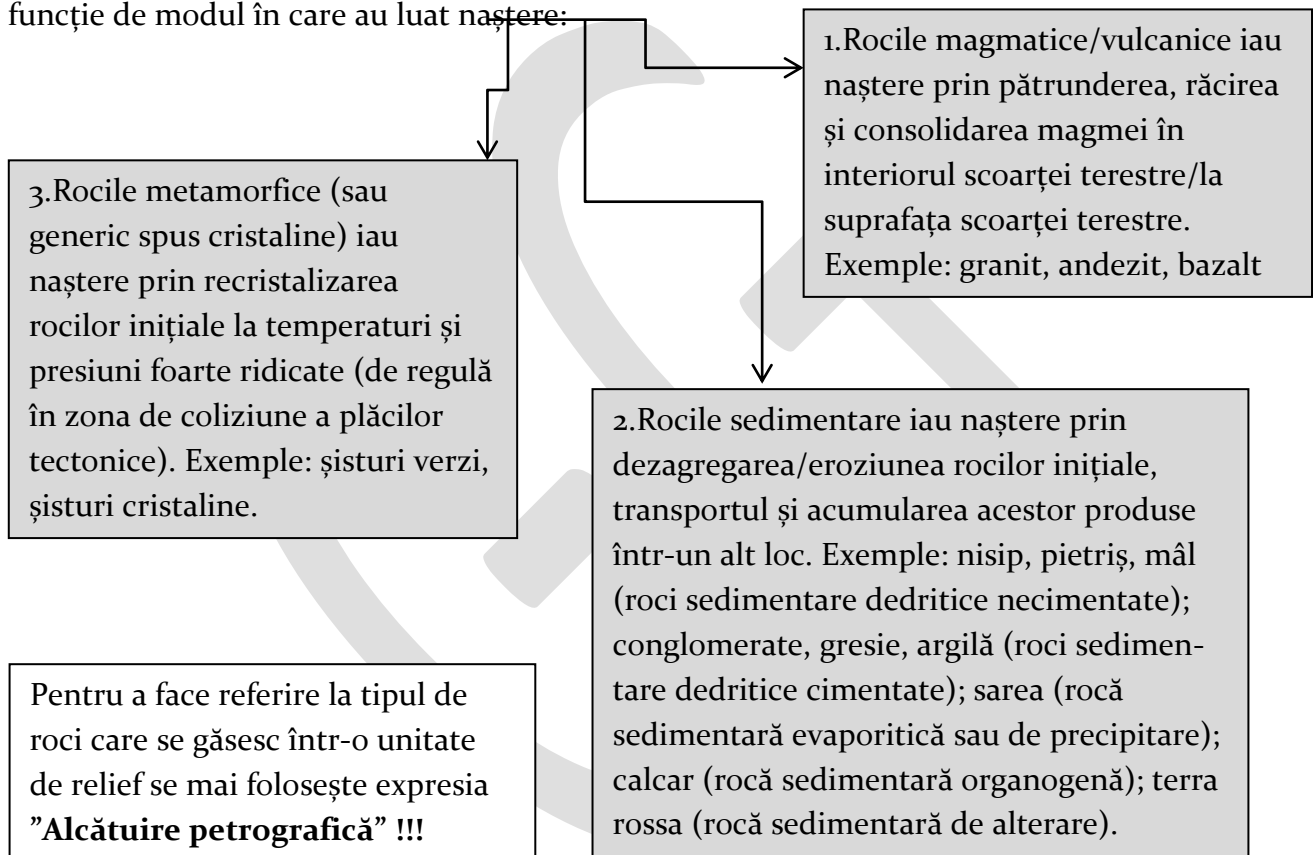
funcție de modul în care au luat naștere:

1.Rocile magmatice/vulcanice iau naștere prin pătrunderea, răcirea și consolidarea magmei în interiorul scoarței terestre/la suprafața scoarței terestre. Exemple: granit, andezit, bazalt

3.Rocile metamorfice (sau generic spus cristaline) iau naștere prin recristalizarea rocilor inițiale la temperaturi și presiuni foarte ridicate (de regulă în zona de coliziune a plăcilor tectonice). Exemple: șisturi verzi, șisturi cristaline.

2.Rocile sedimentare iau naștere prin dezagregarea/eroziunea rocilor inițiale, transportul și acumularea acestor produse într-un alt loc. Exemple: nisip, pietriș, mâl (roci sedimentare dedritice necimentate); conglomerate, gresie, argilă (roci sedimentare dedritice cimentate); sarea (rocă sedimentară evaporitică sau de precipitare); calcar (rocă sedimentară organogenă); terra rossa (rocă sedimentară de alterare).

Pentru a face referire la tipul de roci care se găsesc într-o unitate de relief se mai folosește expresia **”Alcătuire petrografică” !!!**